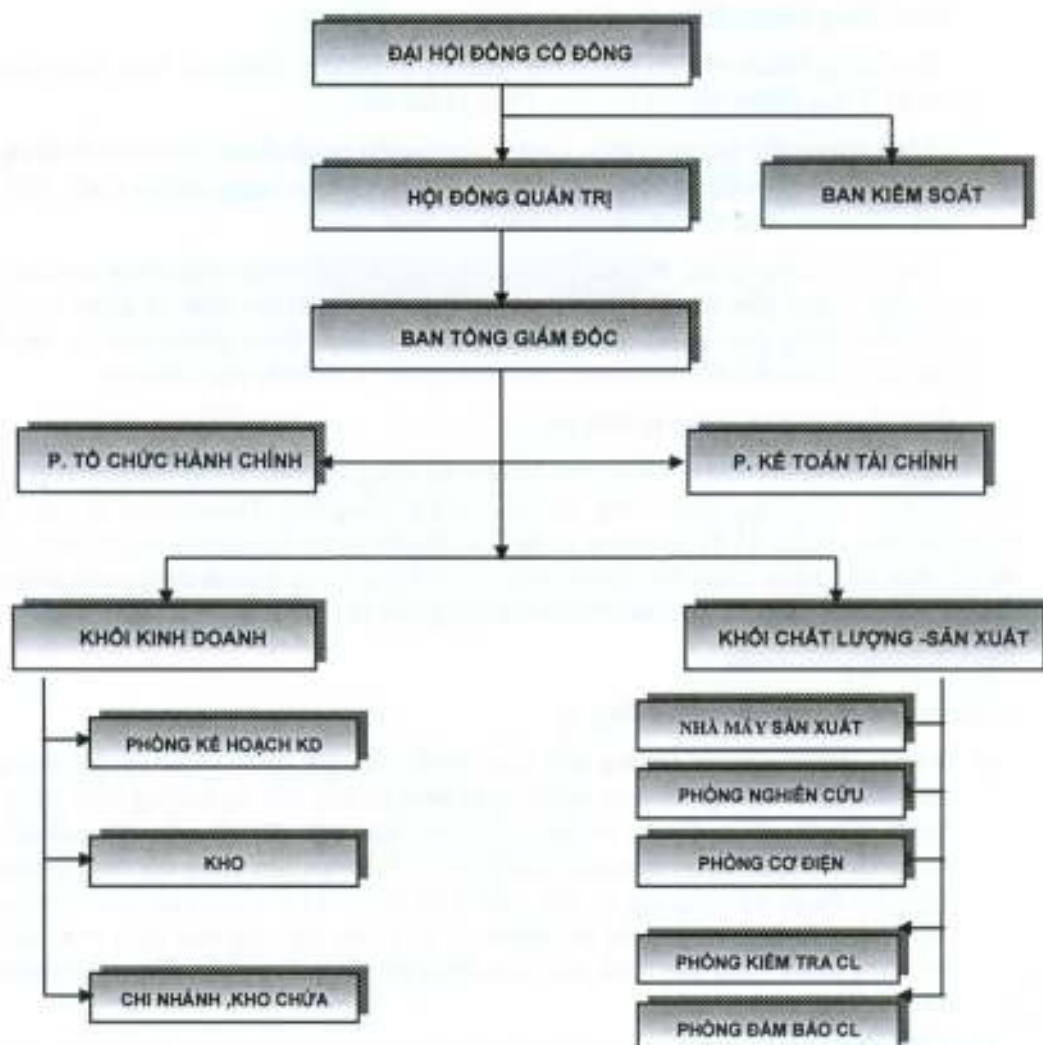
ĐẠI HỘI ĐỒNG CỔ ĐÔNG

HỘI ĐỒNG QUẢN TRỊ

BAN KIỂM SOÁT

BAN TỔNG GIÁM ĐỐC

P. TỔ CHỨC HÀNH CHÍNH

P. KẾ TOÁN TÀI CHÍNH

KHỐI KINH DOANH

KHỐI CHẤT LƯỢNG -SẢN XUẤT

PHÒNG KẾ HOẠCH KD

KHO

CHI NHÁNH ,KHO CHỨA

NHÀ MÁY SẢN XUẤT

PHÒNG NGHIÊN CỨU

PHÒNG CƠ ĐIỆN

PHÒNG KIỂM TRA CL

PHÒNG ĐẢM BẢO CL